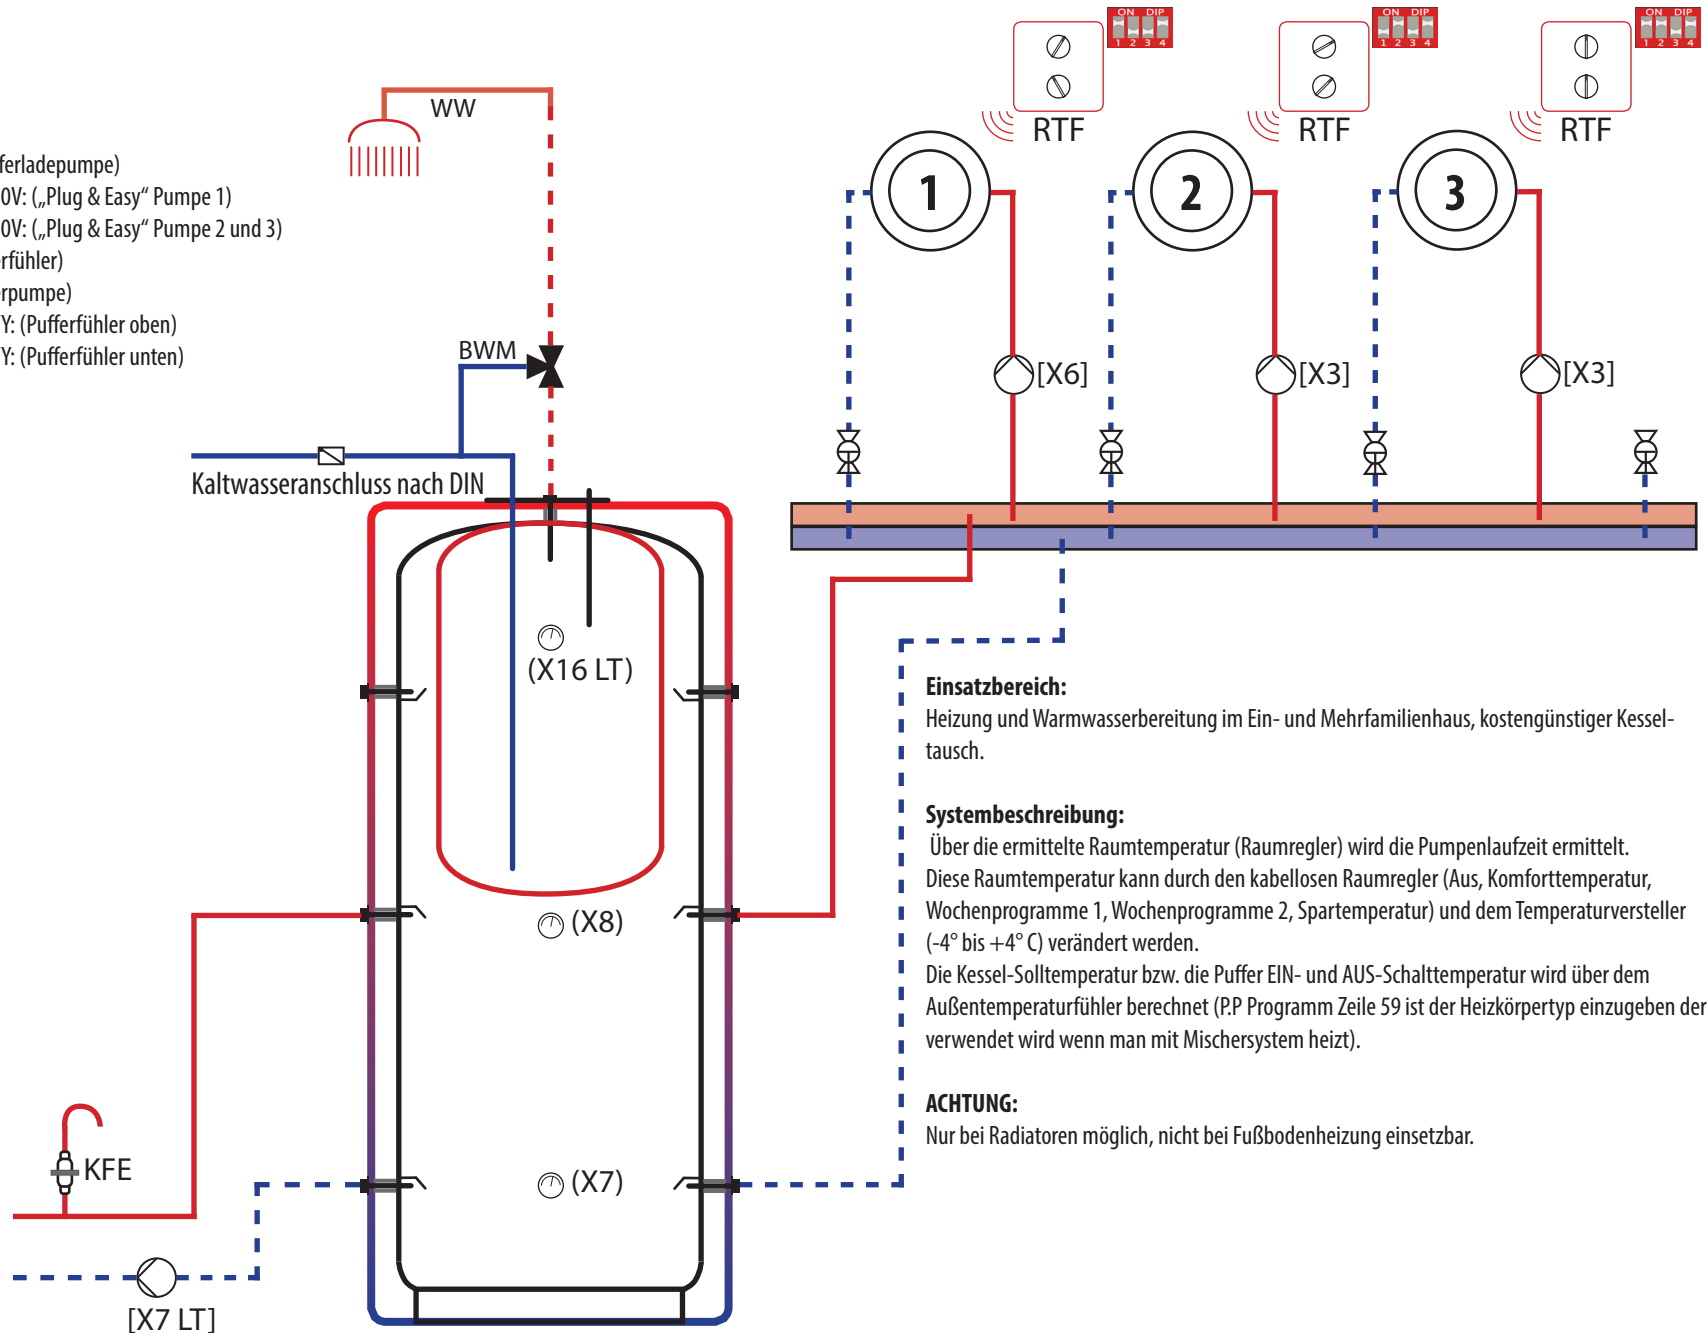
ferladepumpe)
0V: („Plug & Easy“ Pumpe 1)
0V: („Plug & Easy“ Pumpe 2 und 3)
rfühler)
rpumpe)
Y: (Pufferfühler oben)
Y: (Pufferfühler unten)

WW

BWM

Kaltwasseranschluss nach DIN

(X16 LT)

(X8)

(X7)

KFE

[X7 LT]

ON DIP
1 2 3 4

RTF

ON DIP
1 2 3 4

RTF

ON DIP
1 2 3 4

RTF

1

2

3

[X6]

[X3]

[X3]

**Einsatzbereich:**
Heizung und Warmwasserbereitung im Ein- und Mehrfamilienhaus, kostengünstiger Kesseltausch.

**Systembeschreibung:**
Über die ermittelte Raumtemperatur (Raumregler) wird die Pumpenlaufzeit ermittelt.
Diese Raumtemperatur kann durch den kabellosen Raumregler (Aus, Komforttemperatur, Wochenprogramme 1, Wochenprogramme 2, Spartemperatur) und dem Temperaturversteller (-4° bis +4° C) verändert werden.
Die Kessel-Solltemperatur bzw. die Puffer EIN- und AUS-Schalttemperatur wird über dem Außentemperaturfühler berechnet (P.P Programm Zeile 59 ist der Heizkörpertyp einzugeben der verwendet wird wenn man mit Mischersystem heizt).

**ACHTUNG:**
Nur bei Radiatoren möglich, nicht bei Fußbodenheizung einsetzbar.